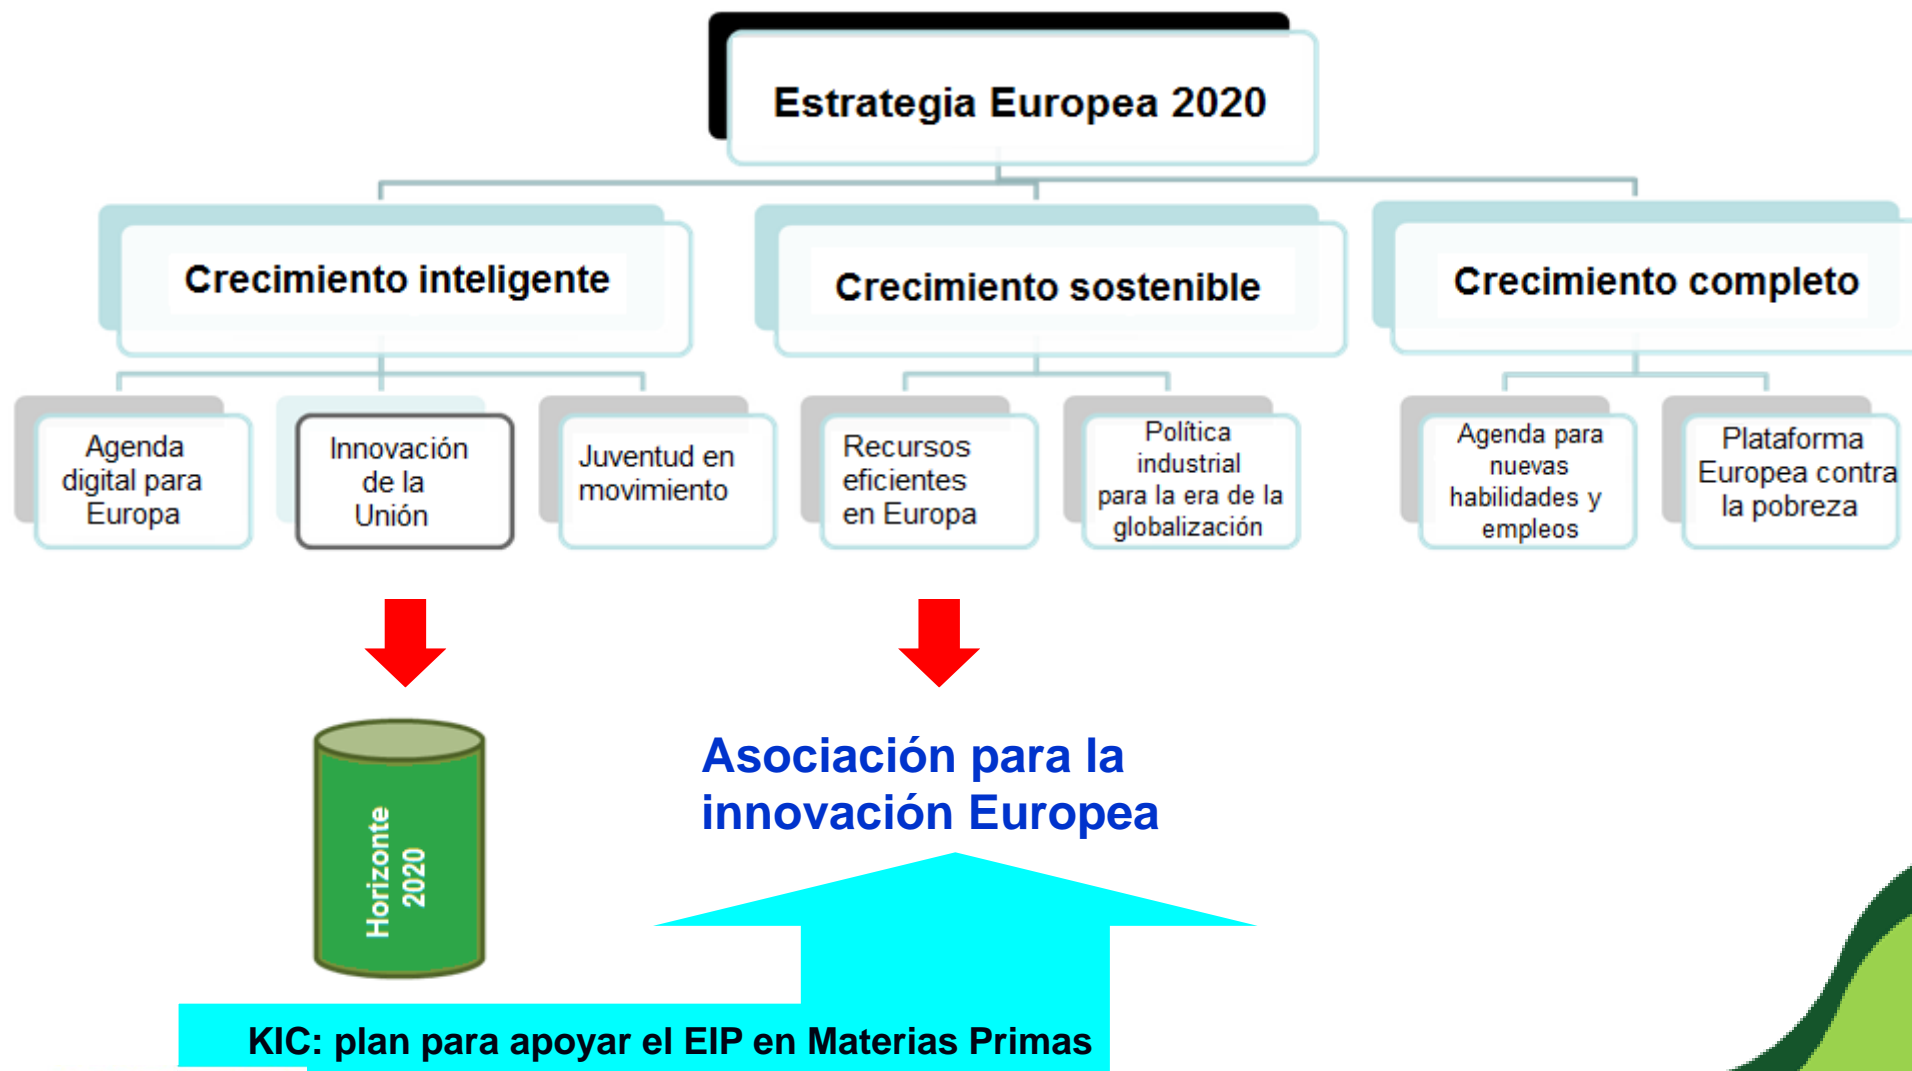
Estrategia Europea 2020

Crecimiento inteligente

Crecimiento sostenible

Crecimiento completo

Agenda digital para Europa

Innovación de la Unión

Juventud en movimiento

Recursos eficientes en Europa

Política industrial para la era de la globalización

Agenda para nuevas habilidades y empleos

Plataforma Europea contra la pobreza

Horizonte 2020

Asociación para la innovación Europea

KIC: plan para apoyar el EIP en Materias Primas